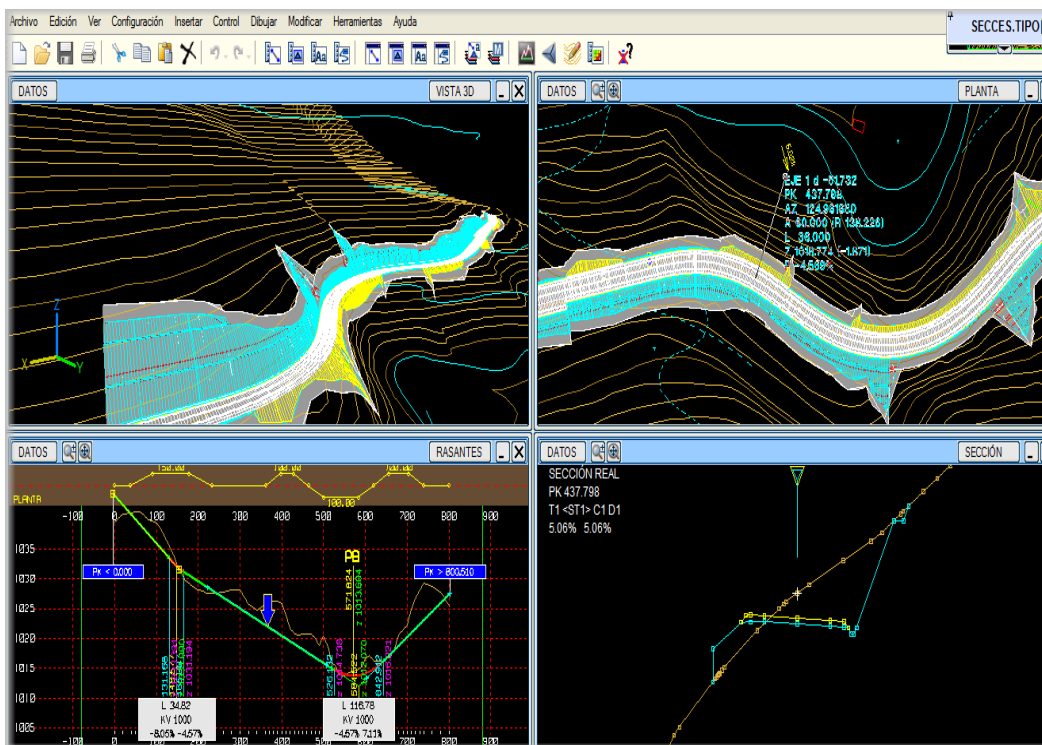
Archivo Edición Ver Configuración Insertar Control Dibujar Modificar Herramientas Ayuda

SECCES.TIPO

DATOS

VISTA 3D

DATOS

PLANTA

EJE 1 d -61.732
PK 437.798
AZ 124.981850
R 60.000 (R 138.226)
L 36.000
Z 1014.774 (-1.671)
P -4.569%

DATOS

RASANTES

PLANTA

150.00

100.00

100.00

100.00

-100 0 100 200 300 400 500 600 700 800 900

1035

1030

1025

1020

1015

1010

1005

PK < 0.000

PK > 800.510

PB

571.624

Z 1013.604

L 34.82
KV 1000
-8.05% -4.57%

L 116.78
KV 1000
-4.57% 7.11%

-100 0 100 200 300 400 500 600 700 800 900

DATOS

SECCIÓN

SECCIÓN REAL
PK 437.798
T1 <ST1> C1 D1
5.06% 5.06%